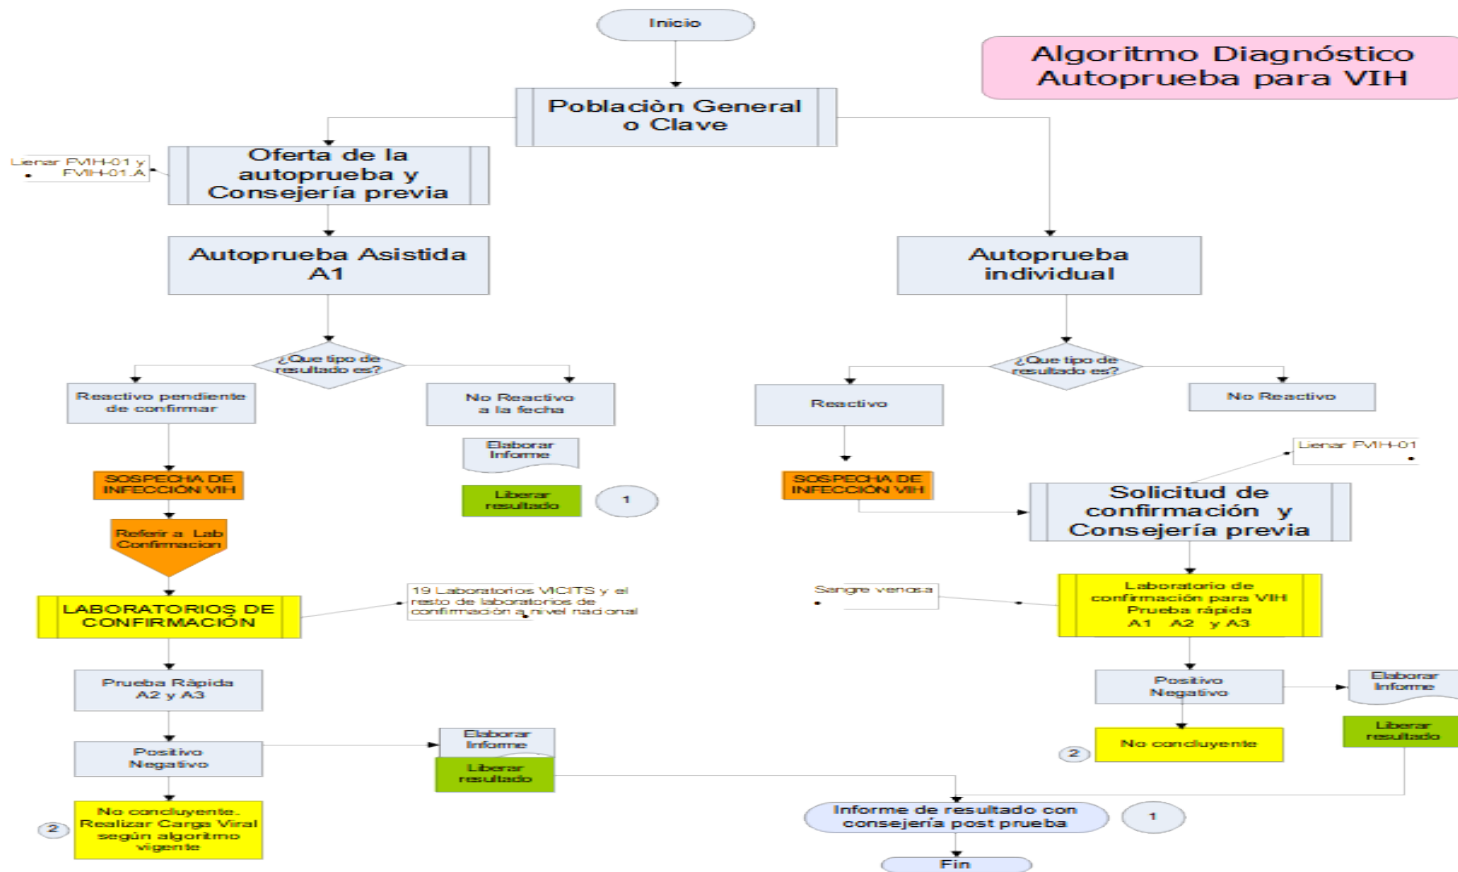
Inicio

Algoritmo Diagnóstico Autoprueba para VIH

Poblaciòn General o Clave

Llenar FVIH-01 y FVIH-01.A

Oferta de la autoprueba y Consejería previa

Autoprueba Asistida A1

Autoprueba individual

¿Que tipo de resultado es?

Reactivo pendiente de confirmar

No Reactivo a la fecha

Elaborar Informe

Liberar resultado

1

SOSPECHA DE INFECCIÓN VIH

Referir a Lab Confirmacion

LABORATORIOS DE CONFIRMACIÓN

19 Laboratorios VICITS y el resto de laboratorios de confirmación a nivel nacional

Prueba Ràpida A2 y A3

Positivo Negativo

Elaborar Informe

Liberar resultado

2

No concluyente. Realizar Carga Viral según algoritmo vigente

¿Que tipo de resultado es?

Reactivo

No Reactivo

Llenar FVIH-01

SOSPECHA DE INFECCIÓN VIH

Solicitud de confirmación y Consejería previa

Sangre venosa

Laboratorio de confirmación para VIH Prueba rápida A1 A2 y A3

Positivo Negativo

Elaborar Informe

Liberar resultado

2

No concluyente

Informe de resultado con consejería post prueba

1

Fin